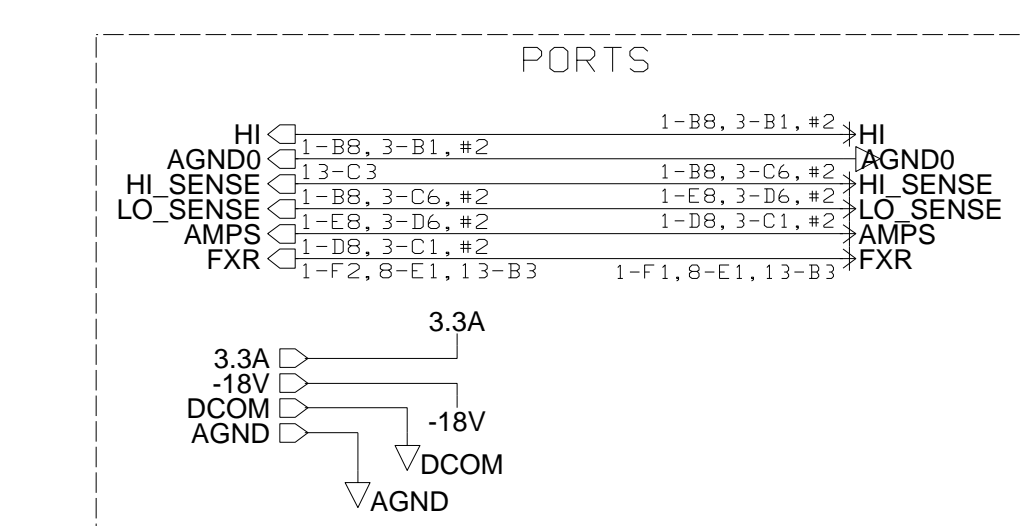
PORTS

HI
AGND0
HI_SENSE
LO_SENSE
AMPS
FXR

1-B8, 3-B1, #2
1-B8, 3-B1, #2
13-C3
1-B8, 3-C6, #2
1-B8, 3-C6, #2
1-E8, 3-D6, #2
1-E8, 3-D6, #2
1-D8, 3-C1, #2
1-D8, 3-C1, #2
1-F2, 8-E1, 13-B3
1-F1, 8-E1, 13-B3

HI
AGND0
HI_SENSE
LO_SENSE
AMPS
FXR

3.3A
3.3A
-18V
DCOM
AGND
-18V
DCOM
AGND